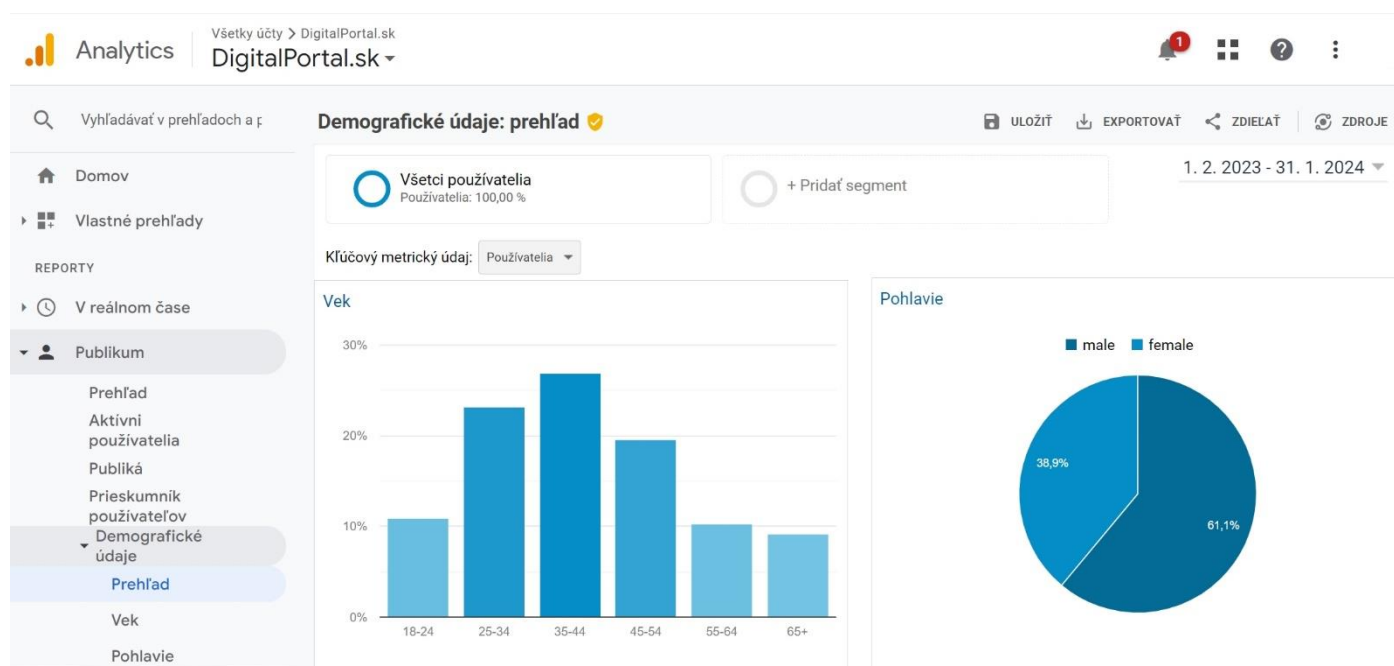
Analytics

Všetky účty > DigitalPortal.sk
DigitalPortal.sk

1

Vyhľadávať v prehľadoch a p

Domov
Vlastné prehľady
REPORTY
V reálnom čase
Publikum
Prehľad
Aktívni používatelia
Publiká
Prieskumník používateľov
Demografické údaje
Prehľad
Vek
Pohlavie

Demografické údaje: prehľad

ULOŽIŤ EXPORTOVAŤ ZDIEĽAŤ ZDROJE

Všetci používatelia
Používatelia: 100,00 %

+ Pridať segment

1. 2. 2023 - 31. 1. 2024

Kľúčový metrický údaj: Používatelia

Vek

30%
20%
10%
0%
18-24 25-34 35-44 45-54 55-64 65+

Pohlavie

male female

38,9%
61,1%